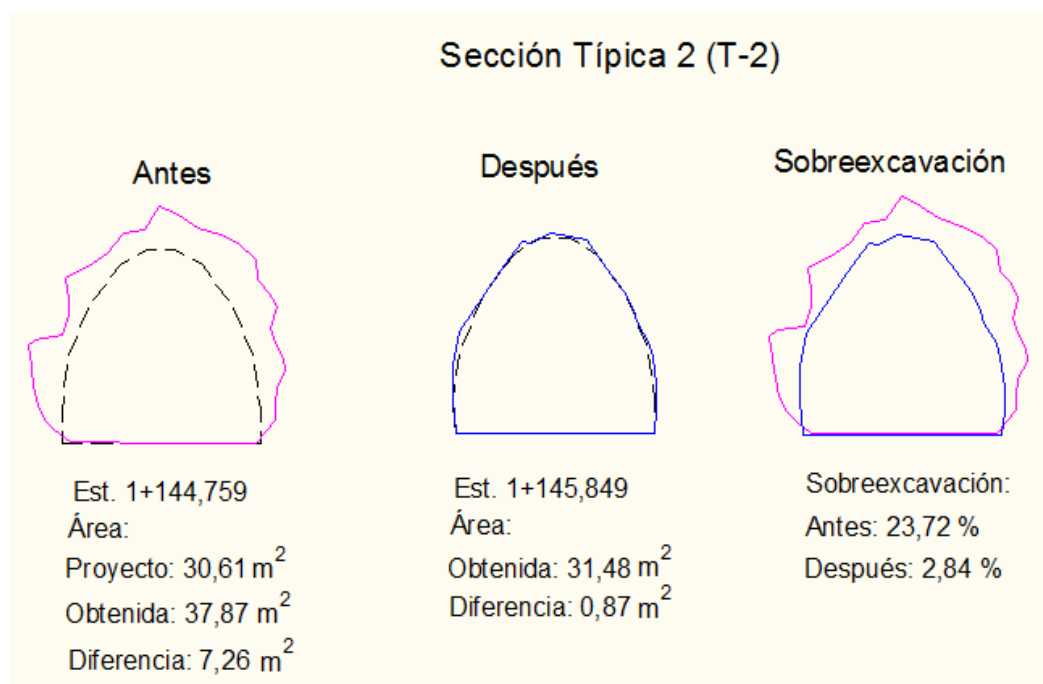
Sección Típica 2 (T-2)

Antes

Después

Sobreexcavación

Est. 1+144,759
Área:
Proyecto: 30,61 $m^2$
Obtenida: 37,87 $m^2$
Diferencia: 7,26 $m^2$

Est. 1+145,849
Área:
Obtenida: 31,48 $m^2$
Diferencia: 0,87 $m^2$

Sobreexcavación:
Antes: 23,72 %
Después: 2,84 %